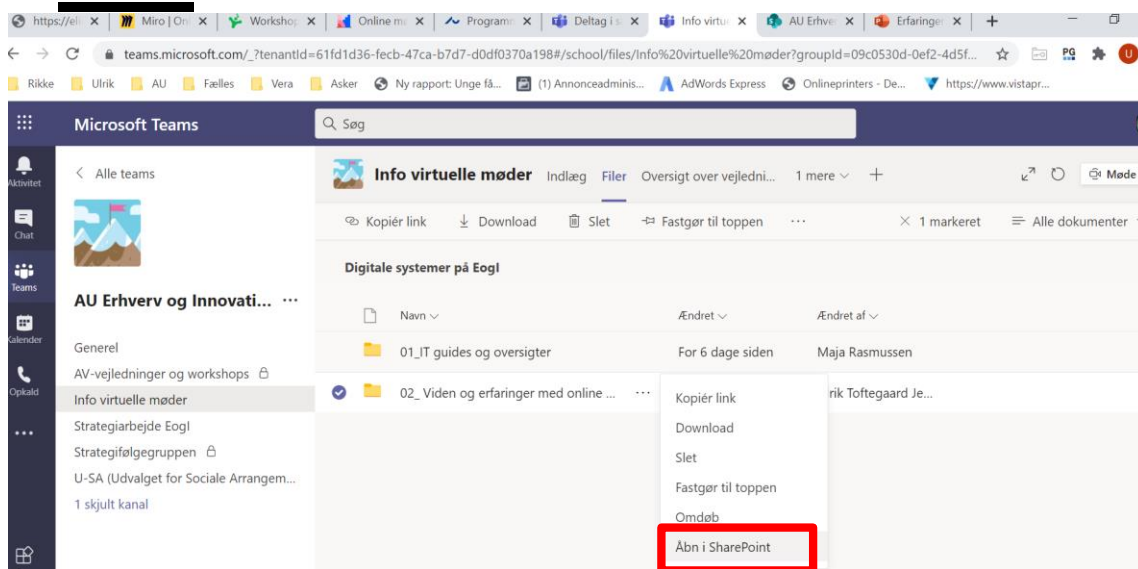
https://el ✕ | Miro | On ✕ | Worksho ✕ | Online m ✕ | Program ✕ | Deltag i s ✕ | Info virtu ✕ | AU Erhve ✕ | Erfaringe ✕ | +

← → C teams.microsoft.com/_?tenantId=61fd1d36-fecb-47ca-b7d7-d0df0370a198#/school/files/Info%20virtuelle%20møder?groupId=09c0530d-0ef2-4d5f...

Rikke | Ulrik | AU | Fælles | Vera | Asker | Ny rapport: Unge få... | (1) Annonceadminis... | AdWords Express | Onlineprinters - De... | https://www.vistapr...

Microsoft Teams

Søg

Aktivitet

Chat

Teams

Kalender

Opkald

...

< Alle teams

AU Erhverv og Innovati... ···

Generel

AV-vejledninger og workshops

Info virtuelle møder

Strategiarbejde EogI

Strategifølgegruppen

U-SA (Udvalget for Sociale Arrangem...

1 skjult kanal

Info virtuelle møder Indlæg Filer Oversigt over vejledni... 1 mere +

Møde

Kopiér link | Download | Slet | Fastgør til toppen | ··· | ✕ 1 markeret | Alle dokumenter

Digitale systemer på EogI

| Navn | Ændret | Ændret af |
|---|---|---|
| 01_IT guides og oversigter | For 6 dage siden | Maja Rasmussen |
| 02_ Viden og erfaringer med online ... ··· | | rik Toftegaard Je... |

Kopiér link

Download

Slet

Fastgør til toppen

Omdøb

Åbn i SharePoint